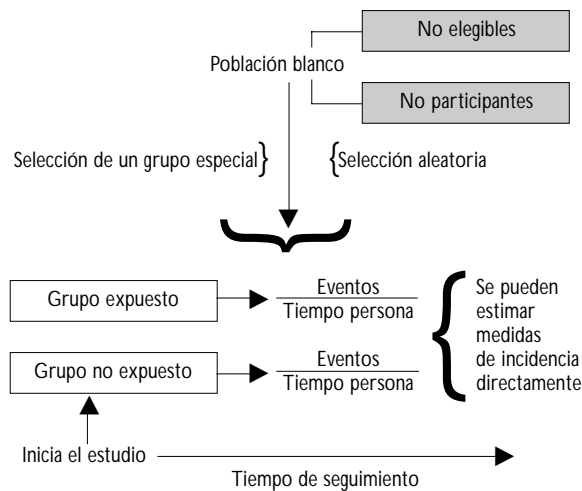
No elegibles

Población blanco

No participantes

Selección de un grupo especial

Selección aleatoria

Grupo expuesto

$\frac{\text{Eventos}}{\text{Tiempo persona}}$

Grupo no expuesto

$\frac{\text{Eventos}}{\text{Tiempo persona}}$

Se pueden estimar medidas de incidencia directamente

Inicia el estudio

Tiempo de seguimiento